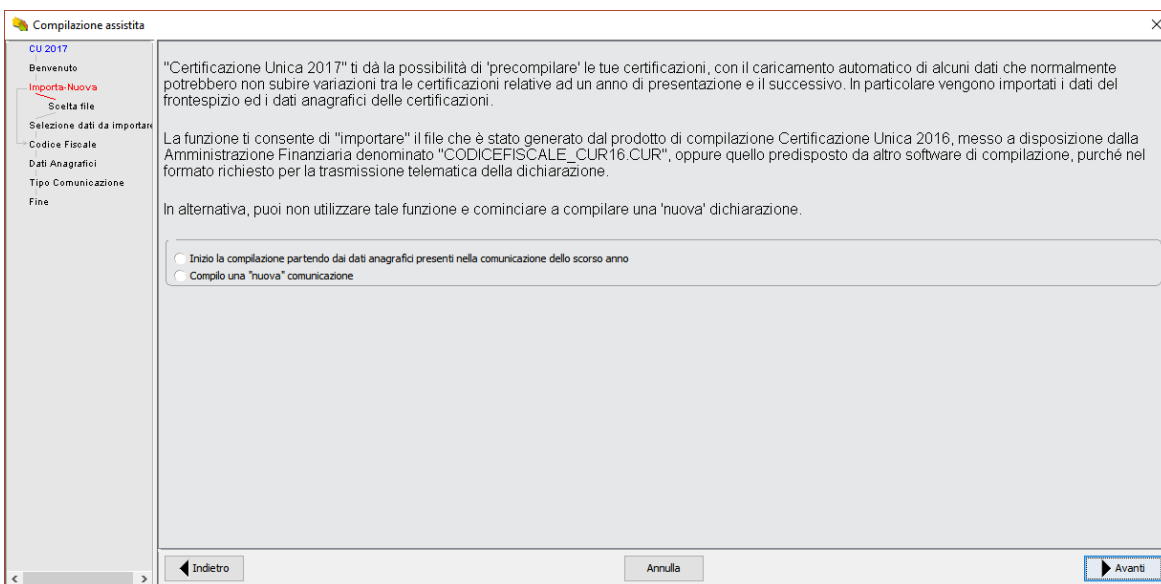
Compilazione assistita

CU 2017
Benvenuto
Importa-Nuova
Scelta file
Selezione dati da importare
Codice Fiscale
Dati Anagrafici
Tipo Comunicazione
Fine

"Certificazione Unica 2017" ti dà la possibilità di 'precompilare' le tue certificazioni, con il caricamento automatico di alcuni dati che normalmente potrebbero non subire variazioni tra le certificazioni relative ad un anno di presentazione e il successivo. In particolare vengono importati i dati del frontespizio ed i dati anagrafici delle certificazioni.

La funzione ti consente di "importare" il file che è stato generato dal prodotto di compilazione Certificazione Unica 2016, messo a disposizione dalla Amministrazione Finanziaria denominato "CODICEFISCALE_CUR16.CUR", oppure quello predisposto da altro software di compilazione, purché nel formato richiesto per la trasmissione telematica della dichiarazione.

In alternativa, puoi non utilizzare tale funzione e cominciare a compilare una 'nuova' dichiarazione.

Inizio la compilazione partendo dai dati anagrafici presenti nella comunicazione dello scorso anno
Compilo una "nuova" comunicazione

Indietro
Annulla
Avanti